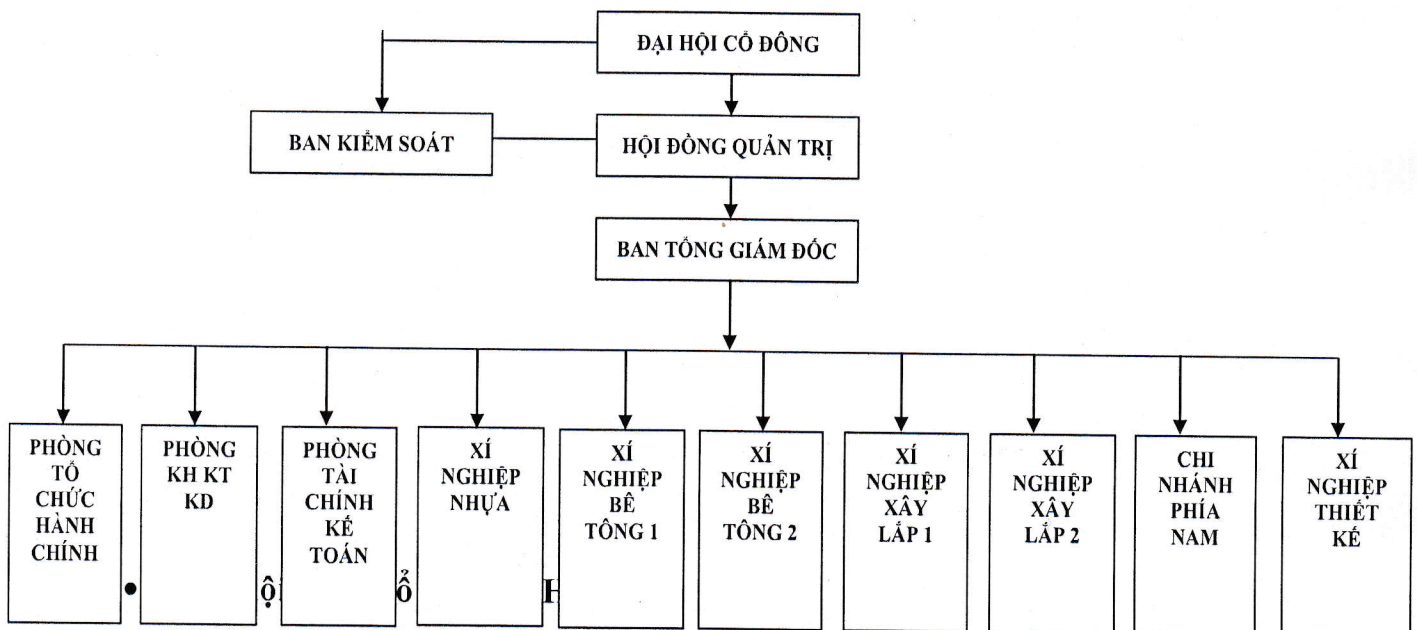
ĐẠI HỘI CỔ ĐÔNG

BAN KIỂM SOÁT

HỘI ĐỒNG QUẢN TRỊ

BAN TỔNG GIÁM ĐỐC

PHÒNG TỔ CHỨC HÀNH CHÍNH

PHÒNG KH KT KD

PHÒNG TÀI CHÍNH KẾ TOÁN

XÍ NGHIỆP NHỰA

XÍ NGHIỆP BÊ TÔNG 1

XÍ NGHIỆP BÊ TÔNG 2

XÍ NGHIỆP XÂY LẮP 1

XÍ NGHIỆP XÂY LẮP 2

CHI NHÁNH PHÍA NAM

XÍ NGHIỆP THIẾT KẾ

• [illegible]ội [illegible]ổ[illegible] H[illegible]